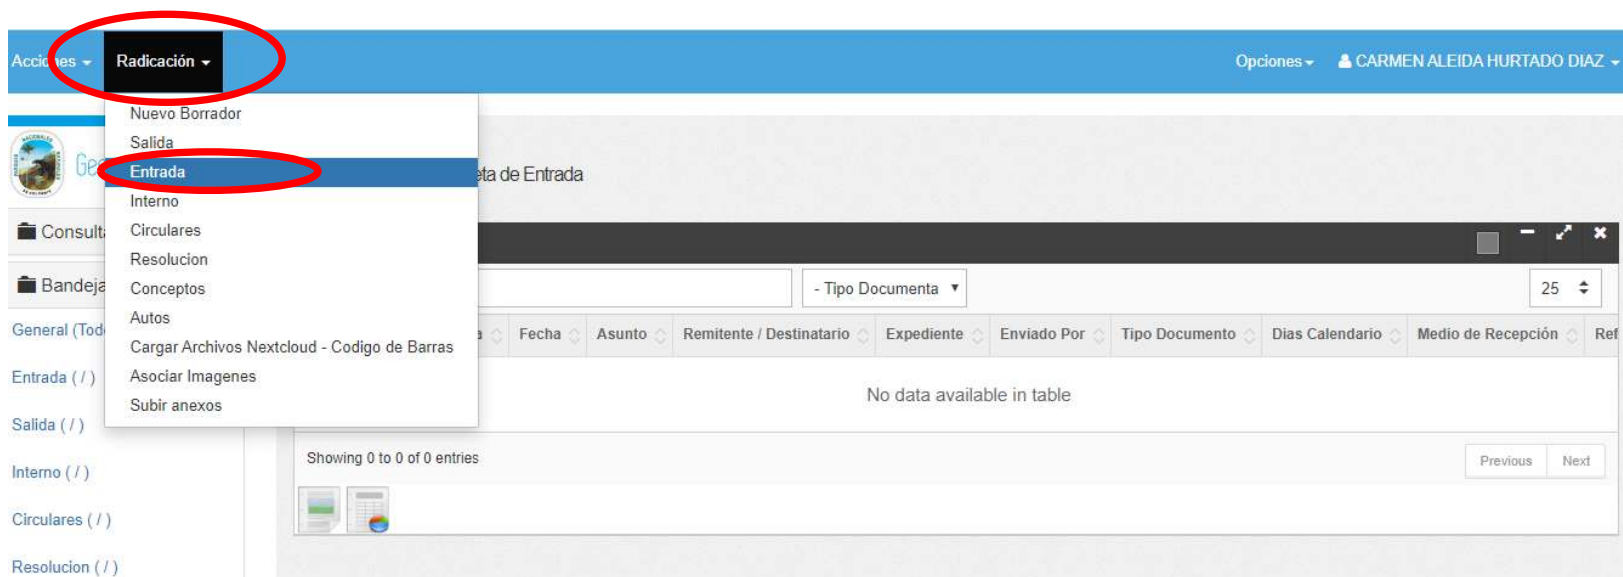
Acci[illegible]es ▾ Radicación ▾

Opciones ▾ CARMEN ALEIDA HURTADO DIAZ ▾

Nuevo Borrador
Salida
Entrada
Interno
Circulares
Resolucion
Conceptos
Autos
Cargar Archivos Nextcloud - Codigo de Barras
Asociar Imagenes
Subir anexos

Ge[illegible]

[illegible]ta de Entrada

Consult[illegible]

Bandeja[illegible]

General (Tod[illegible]

Entrada ( / )

Salida ( / )

Interno ( / )

Circulares ( / )

Resolucion ( / )

- Tipo Documenta ▾

25

| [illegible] | Fecha | Asunto | Remitente / Destinatario | Expediente | Enviado Por | Tipo Documento | Dias Calendario | Medio de Recepción | Ref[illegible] |
|---|---|---|---|---|---|---|---|---|---|
| No data available in table | | | | | | | | | |

Showing 0 to 0 of 0 entries

Previous Next